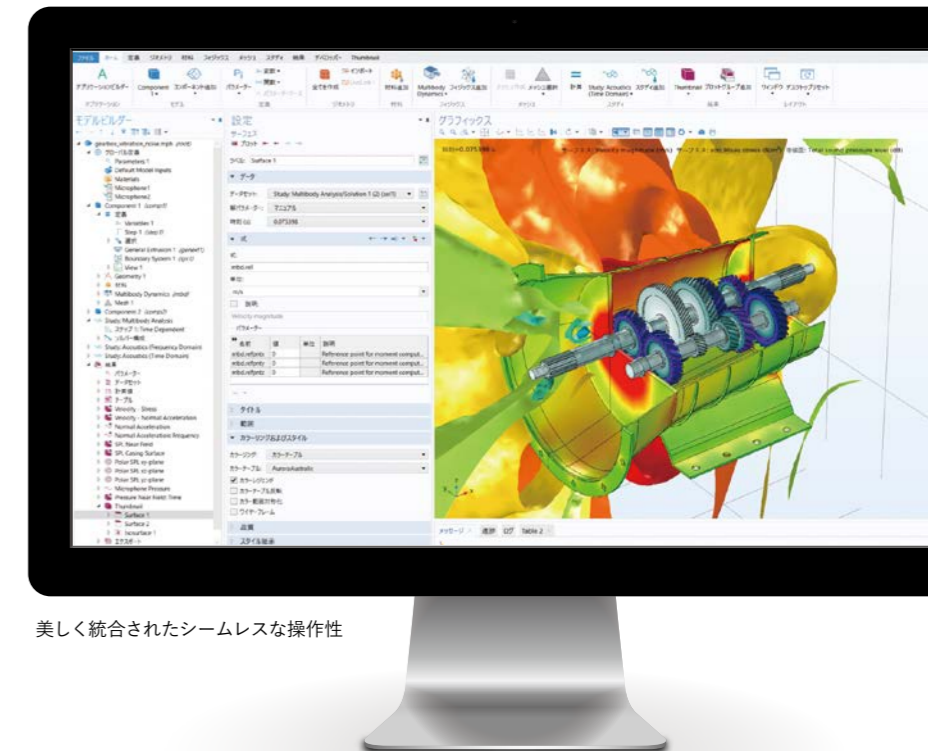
ファイル ホーム 定義 ジオメトリ 材料 フィジックス メッシュ スタディ 結果 デベロッパー Thumbnail

アプリケーションビルダー Component コンポーネント追加 パラメーター 全てを作成 材料追加 Multibody Dynamics フィジックス追加 メッシュ計算 計算 Study: Acoustics (Time Domain) スタディ追加 Thumbnail プロットグループ追加 ウィンドウ デスクトップリセット

モデルビルダー

gearbox_vibration_noise.mph (root)
グローバル定義
Parameters 1
Default Model Inputs
Materials
Microphone1
Microphone2
Component 1 (comp1)
定義
Variables 1
Step 1 (step1)
選択
General Extrusion 1 (genext1)
Boundary System 1 (sys1)
View 1
Geometry 1
材料
Multibody Dynamics (mbd)
Mesh 1
Component 2 (comp2)
Study: Multibody Analysis
ステップ 1: Time Dependent
ソルバー構成
Study: Acoustics (Frequency Domain)
Study: Acoustics (Time Domain)
結果
パラメーター
データセット
計算値
テーブル
Velocity - Stress
Velocity - Normal Acceleration
Normal Acceleration
Normal Accelerations Frequency
SPL Near Field
SPL Casing Surface
Polar SPL xy-plane
Polar SPL xz-plane
Polar SPL yz-plane
Microphone Pressure
Pressure Near Field: Time
Thumbnail
Surface 1
Surface 2
Isosurface 1
エクスポート

設定
サーフェス
プロット
ラベル: Surface 1
データ
データセット: Study: Multibody Analysis/Solution 1 (2) (sol1)
解パラメーター: マニュアル
時間 (s): 0.075398
式
式:
mbd.vel
単位:
m/s
説明
Velocity magnitude
パラメーター
| 名前 | 値 | 単位 | 説明 |
|---|---|---|---|
| mbd.refpntx | 0 | | Reference point for moment comput... |
| mbd.refpnty | 0 | | Reference point for moment comput... |
| mbd.refpntz | 0 | | Reference point for moment comput... |
タイトル
範囲
カラーリングおよびスタイル
カラーリング: カラーテーブル
カラーテーブル: AuroraAustralis
カラーレジェンド
カラーテーブル反転
カラー範囲対称化
ワイヤーフレーム
品質
スタイル継承

グラフィックス
メッセージ 進捗 ログ Table 2

美しく統合されたシームレスな操作性